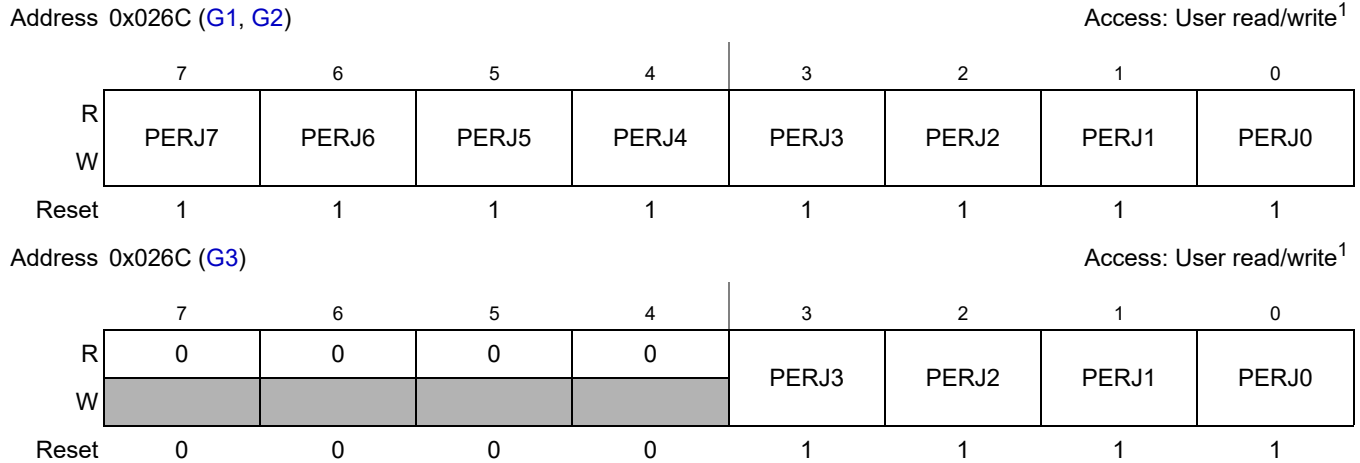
Address 0x026C (G1, G2) Access: User read/write$^1$

| | 7 | 6 | 5 | 4 | 3 | 2 | 1 | 0 |
|---|---|---|---|---|---|---|---|---|
| R W | PERJ7 | PERJ6 | PERJ5 | PERJ4 | PERJ3 | PERJ2 | PERJ1 | PERJ0 |
| Reset | 1 | 1 | 1 | 1 | 1 | 1 | 1 | 1 |

Address 0x026C (G3) Access: User read/write$^1$

| | 7 | 6 | 5 | 4 | 3 | 2 | 1 | 0 |
|---|---|---|---|---|---|---|---|---|
| R | 0 | 0 | 0 | 0 | PERJ3 | PERJ2 | PERJ1 | PERJ0 |
| W | | | | | | | | |
| Reset | 0 | 0 | 0 | 0 | 1 | 1 | 1 | 1 |